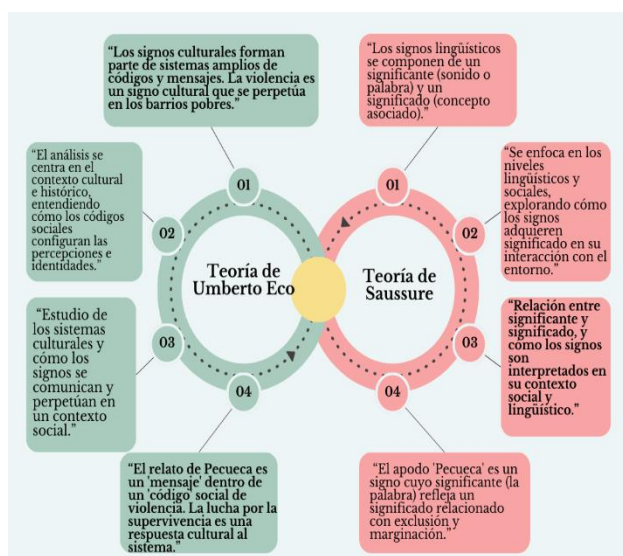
Teoría de Umberto Eco

01
"Los signos culturales forman parte de sistemas amplios de códigos y mensajes. La violencia es un signo cultural que se perpetúa en los barrios pobres."

02
"El análisis se centra en el contexto cultural e histórico, entendiendo cómo los códigos sociales configuran las percepciones e identidades."

03
"Estudio de los sistemas culturales y cómo los signos se comunican y perpetúan en un contexto social."

04
"El relato de Pecueca es un 'mensaje' dentro de un 'código' social de violencia. La lucha por la supervivencia es una respuesta cultural al sistema."

Teoría de Saussure

01
"Los signos lingüísticos se componen de un significante (sonido o palabra) y un significado (concepto asociado)."

02
"Se enfoca en los niveles lingüísticos y sociales, explorando cómo los signos adquieren significado en su interacción con el entorno."

03
"Relación entre significante y significado, y cómo los signos son interpretados en su contexto social y lingüístico."

04
"El apodo 'Pecueca' es un signo cuyo significante (la palabra) refleja un significado relacionado con exclusión y marginación."